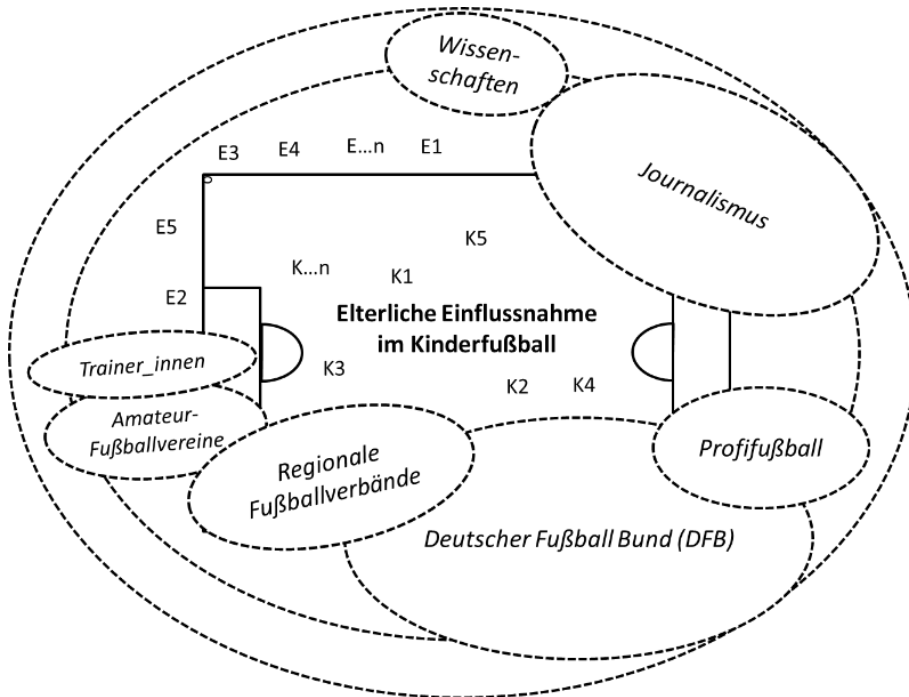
Wissenschaften

E3 E4 E…n E1

Journalismus

E5

K5

K…n K1

E2

Elterliche Einflussnahme im Kinderfußball

Trainer_innen

K3

K2 K4

Amateur-Fußballvereine

Regionale Fußballverbände

Profifußball

Deutscher Fußball Bund (DFB)